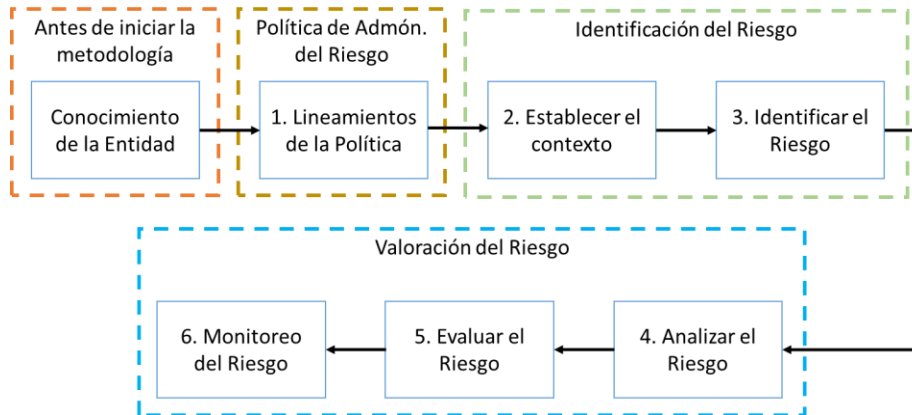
Antes de iniciar la metodología

Conocimiento de la Entidad

Política de Admón. del Riesgo

1. Lineamientos de la Política

Identificación del Riesgo

2. Establecer el contexto

3. Identificar el Riesgo

Valoración del Riesgo

6. Monitoreo del Riesgo

5. Evaluar el Riesgo

4. Analizar el Riesgo